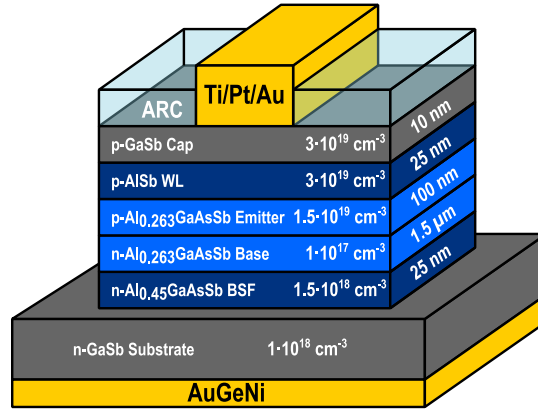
ARC

Ti/Pt/Au

p-GaSb Cap $3\cdot10^{19}$ cm$^{-3}$ 10 nm

p-AlSb WL $3\cdot10^{19}$ cm$^{-3}$ 25 nm

p-Al$_{0.263}$GaAsSb Emitter $1.5\cdot10^{19}$ cm$^{-3}$ 100 nm

n-Al$_{0.263}$GaAsSb Base $1\cdot10^{17}$ cm$^{-3}$ 1.5 μm

n-Al$_{0.45}$GaAsSb BSF $1.5\cdot10^{18}$ cm$^{-3}$ 25 nm

n-GaSb Substrate $1\cdot10^{18}$ cm$^{-3}$

AuGeNi